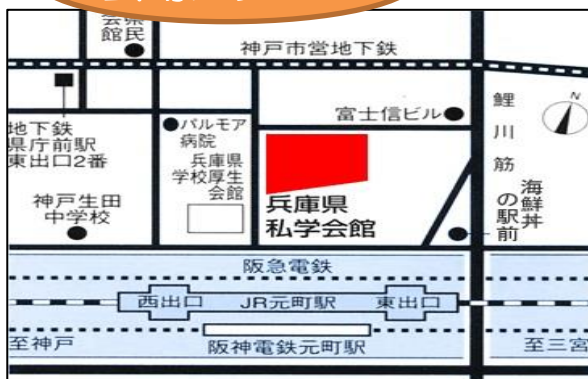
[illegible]会館
館民

神戸市営地下鉄

鯉川筋

N

富士信ビル

地下鉄
県庁前駅
東出口2番

パルモア
病院

兵庫県
学校厚生
会館

兵庫県
私学会館

海鮮丼の駅前

神戸生田
中学校

阪急電鉄

西出口

JR元町駅

東出口

至神戸

阪神電鉄元町駅

至三宮